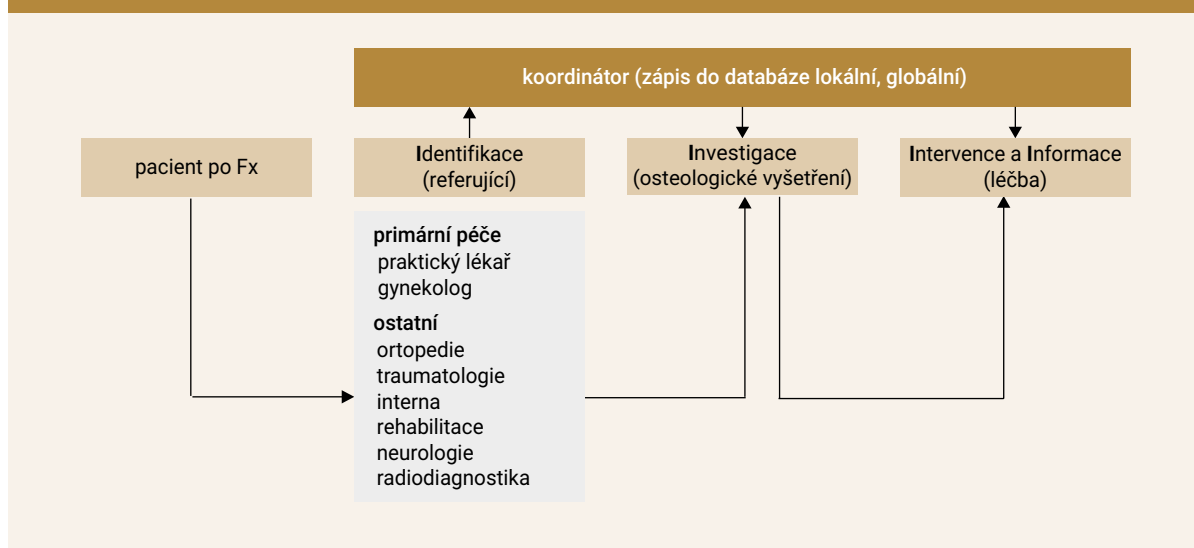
koordinátor (zápis do databáze lokální, globální)

pacient po Fx

Identifikace (referující)

Investigace (osteologické vyšetření)

Intervence a Informace (léčba)

primární péče
praktický lékař
gynekolog

ostatní
ortopedie
traumatologie
interna
rehabilitace
neurologie
radiodiagnostika